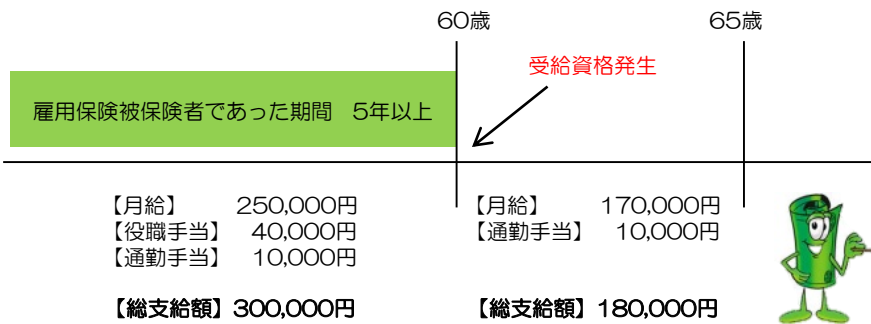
60歳

65歳

受給資格発生

雇用保険被保険者であった期間　5年以上

【月給】　250,000円
【役職手当】　40,000円
【通勤手当】　10,000円

【総支給額】300,000円

【月給】　170,000円
【通勤手当】　10,000円

【総支給額】180,000円